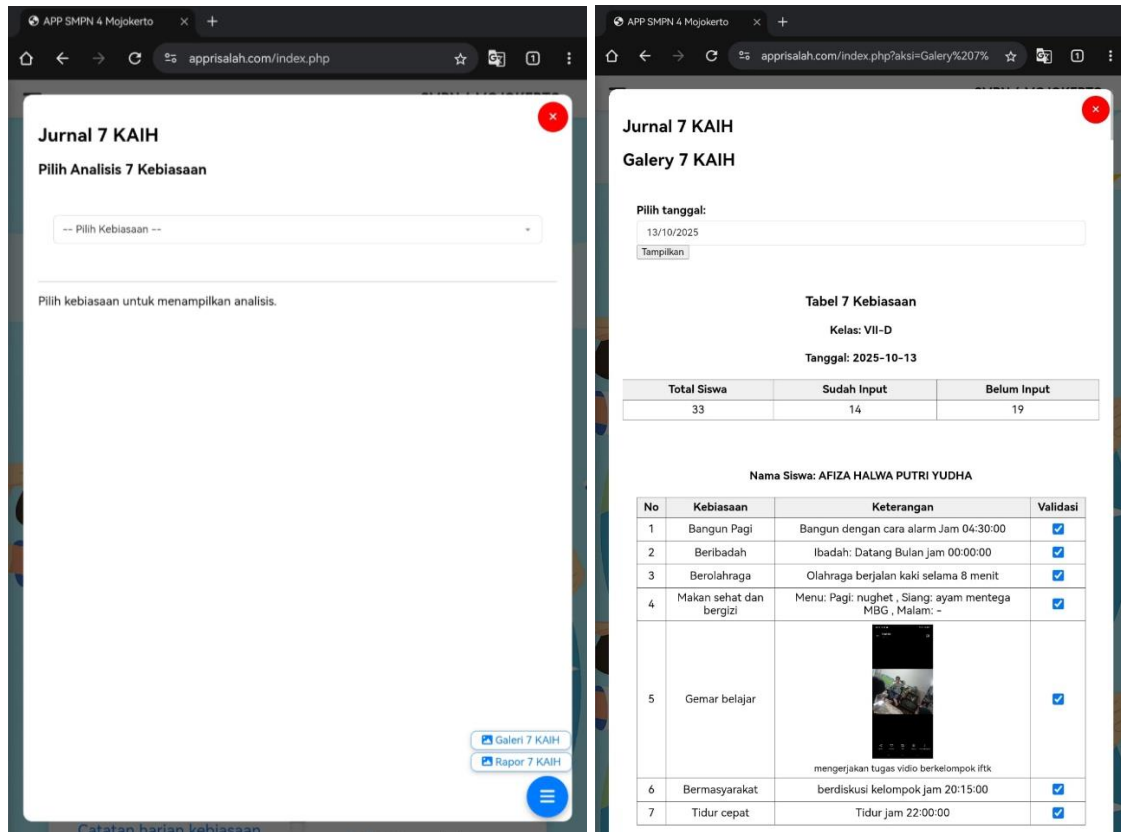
APP SMPN 4 Mojokerto

apprisalah.com/index.php

Jurnal 7 KAIH

Pilih Analisis 7 Kebiasaan

-- Pilih Kebiasaan --

Pilih kebiasaan untuk menampilkan analisis.

Galeri 7 KAIH

Rapor 7 KAIH

Catatan harian kebiasaan

APP SMPN 4 Mojokerto

apprisalah.com/index.php?aksi=Galery%207%

Jurnal 7 KAIH

Galery 7 KAIH

Pilih tanggal:

13/10/2025

Tampilkan

Tabel 7 Kebiasaan

Kelas: VII-D

Tanggal: 2025-10-13

| Total Siswa | Sudah Input | Belum Input |
|---|---|---|
| 33 | 14 | 19 |

Nama Siswa: AFIZA HALWA PUTRI YUDHA

| No | Kebiasaan | Keterangan | Validasi |
|---|---|---|---|
| 1 | Bangun Pagi | Bangun dengan cara alarm Jam 04:30:00 | ☑ |
| 2 | Beribadah | Ibadah: Datang Bulan jam 00:00:00 | ☑ |
| 3 | Berolahraga | Olahraga berjalan kaki selama 8 menit | ☑ |
| 4 | Makan sehat dan bergizi | Menu: Pagi: nughet , Siang: ayam mentega MBG , Malam: - | ☑ |
| 5 | Gemar belajar | mengerjakan tugas vidio berkelompok iftk | ☑ |
| 6 | Bermasyarakat | berdiskusi kelompok jam 20:15:00 | ☑ |
| 7 | Tidur cepat | Tidur jam 22:00:00 | ☑ |